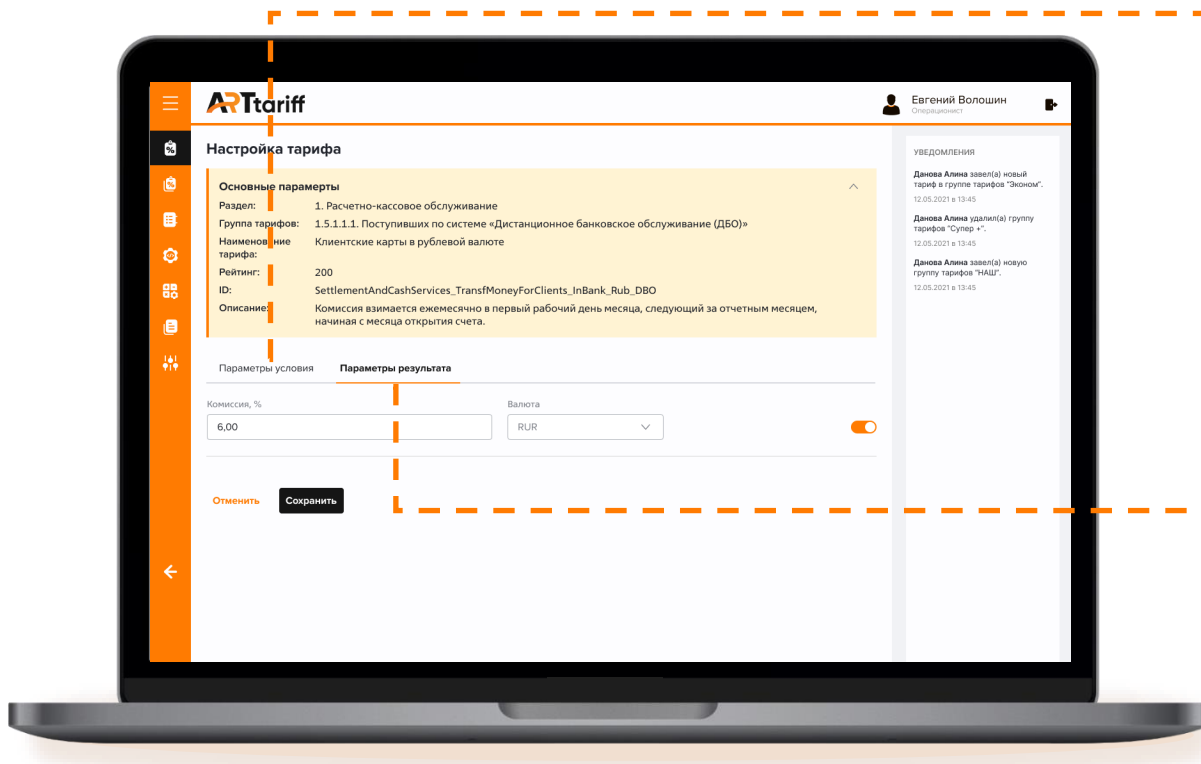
ARTtariff

Евгений Волошин
Операционист

Настройка тарифа

Основные параметры

| | |
|---|---|
| Раздел: | 1. Расчетно-кассовое обслуживание |
| Группа тарифов: | 1.5.1.1.1. Поступивших по системе «Дистанционное банковское обслуживание (ДБО)» |
| Наименование тарифа: | Клиентские карты в рублевой валюте |
| Рейтинг: | 200 |
| ID: | SettlementAndCashServices_TransfMoneyForClients_InBank_Rub_DBO |
| Описание: | Комиссия взимается ежемесячно в первый рабочий день месяца, следующий за отчетным месяцем, начиная с месяца открытия счета. |

Параметры условия Параметры результата

Комиссия, %
6,00

Валюта
RUR

Отменить Сохранить

УВЕДОМЛЕНИЯ

Данова Алина завел(а) новый тариф в группе тарифов "Эконом".
12.05.2021 в 13:45

Данова Алина удалил(а) группу тарифов "Супер +".
12.05.2021 в 13:45

Данова Алина завел(а) новую группу тарифов "НАШ".
12.05.2021 в 13:45